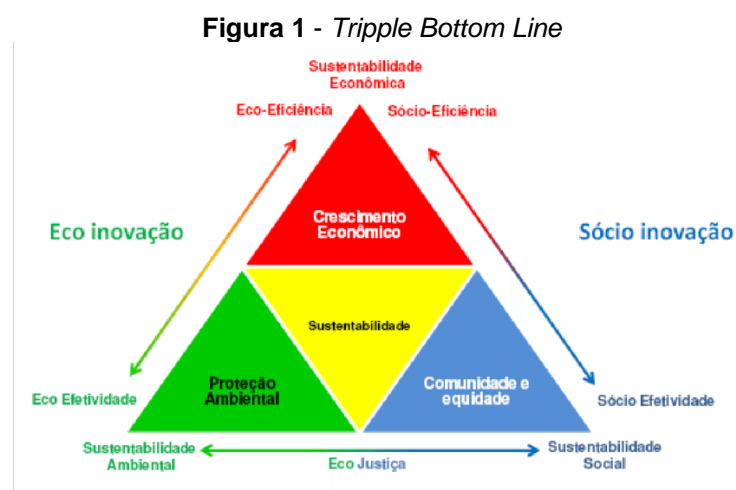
**Figura 1** - *Tripple Bottom Line*

Sustentabilidade Econômica

Eco-Eficiência

Sócio-Eficiência

Eco inovação

Crescimento Econômico

Sócio inovação

Sustentabilidade

Proteção Ambiental

Comunidade e equidade

Eco Efetividade

Sócio Efetividade

Sustentabilidade Ambiental

Eco Justiça

Sustentabilidade Social